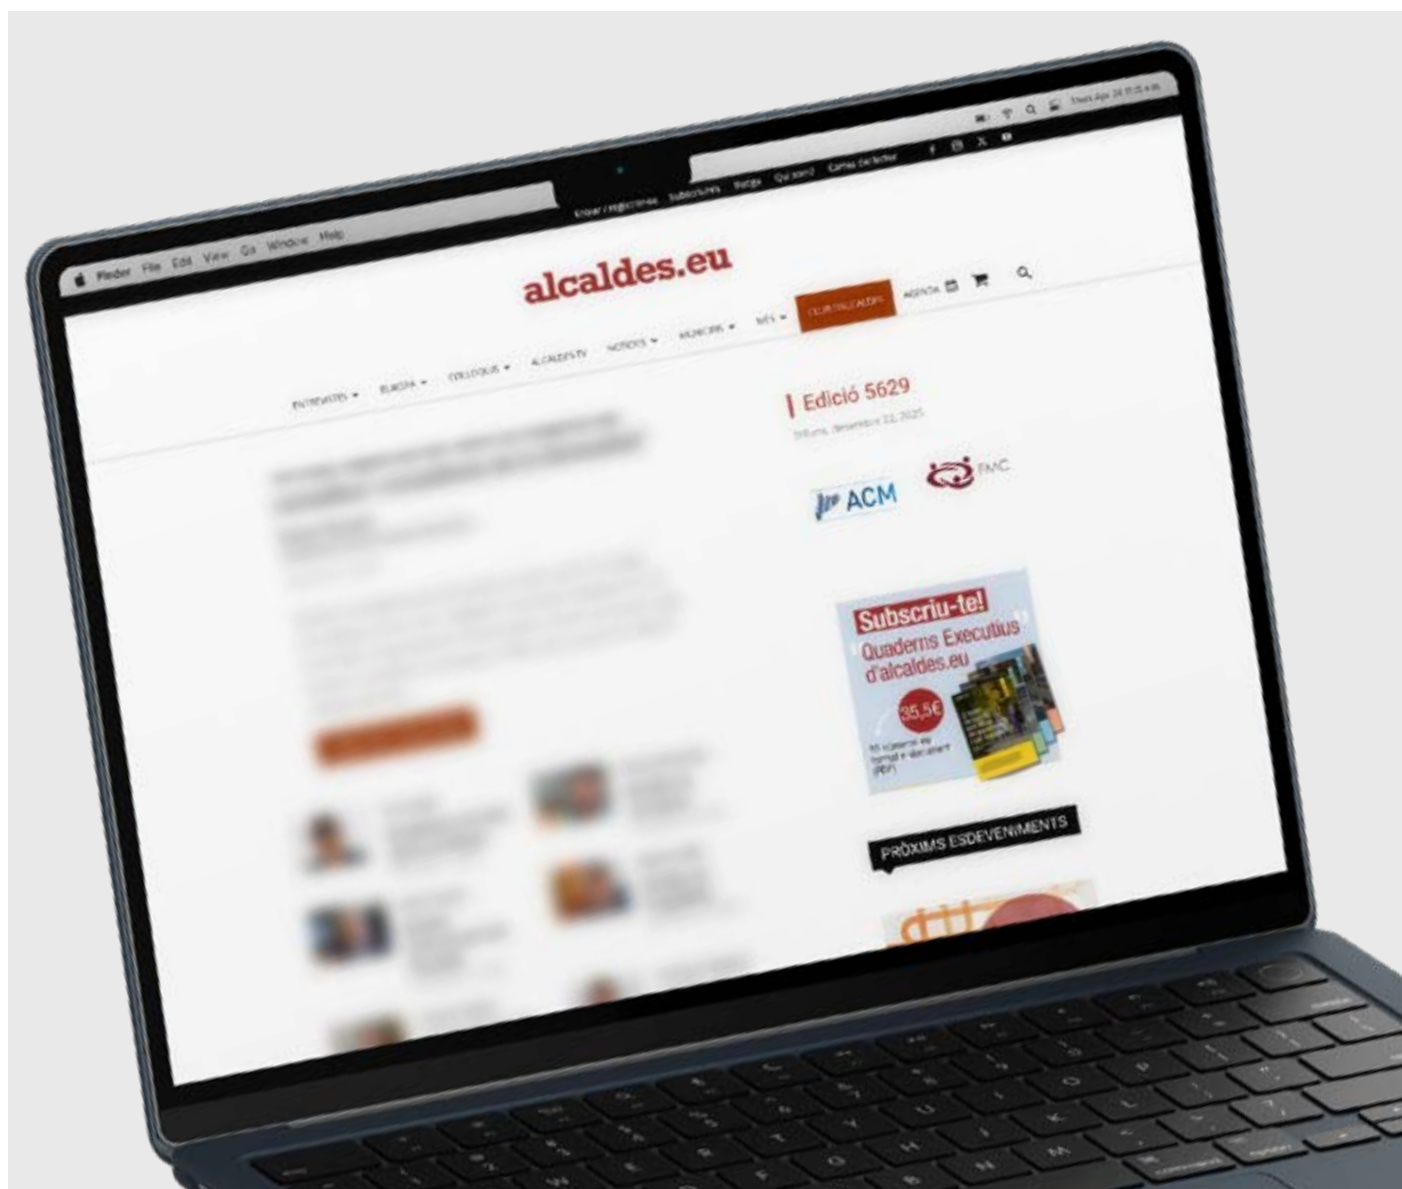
Finder File Edit View Go Window Help

Thu Apr 24 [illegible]

Entrar / registrar-se Subscripcions Botiga Qui som? Cartes del lector

alcaldes.eu

CLUB D'ALCALDES AGENDA

ENTREVISTES ▾ EUROPA ▾ COL·LOQUIS ▾ ALCALDES.TV NOTÍCIES ▾ ANUNCIS ▾ MÉS ▾

Edició 5629

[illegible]

ACM

FMC

Subscriu-te!
Quaderns Executius d'alcaldes.eu
35,5€
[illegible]

PRÒXIMS ESDEVENIMENTS